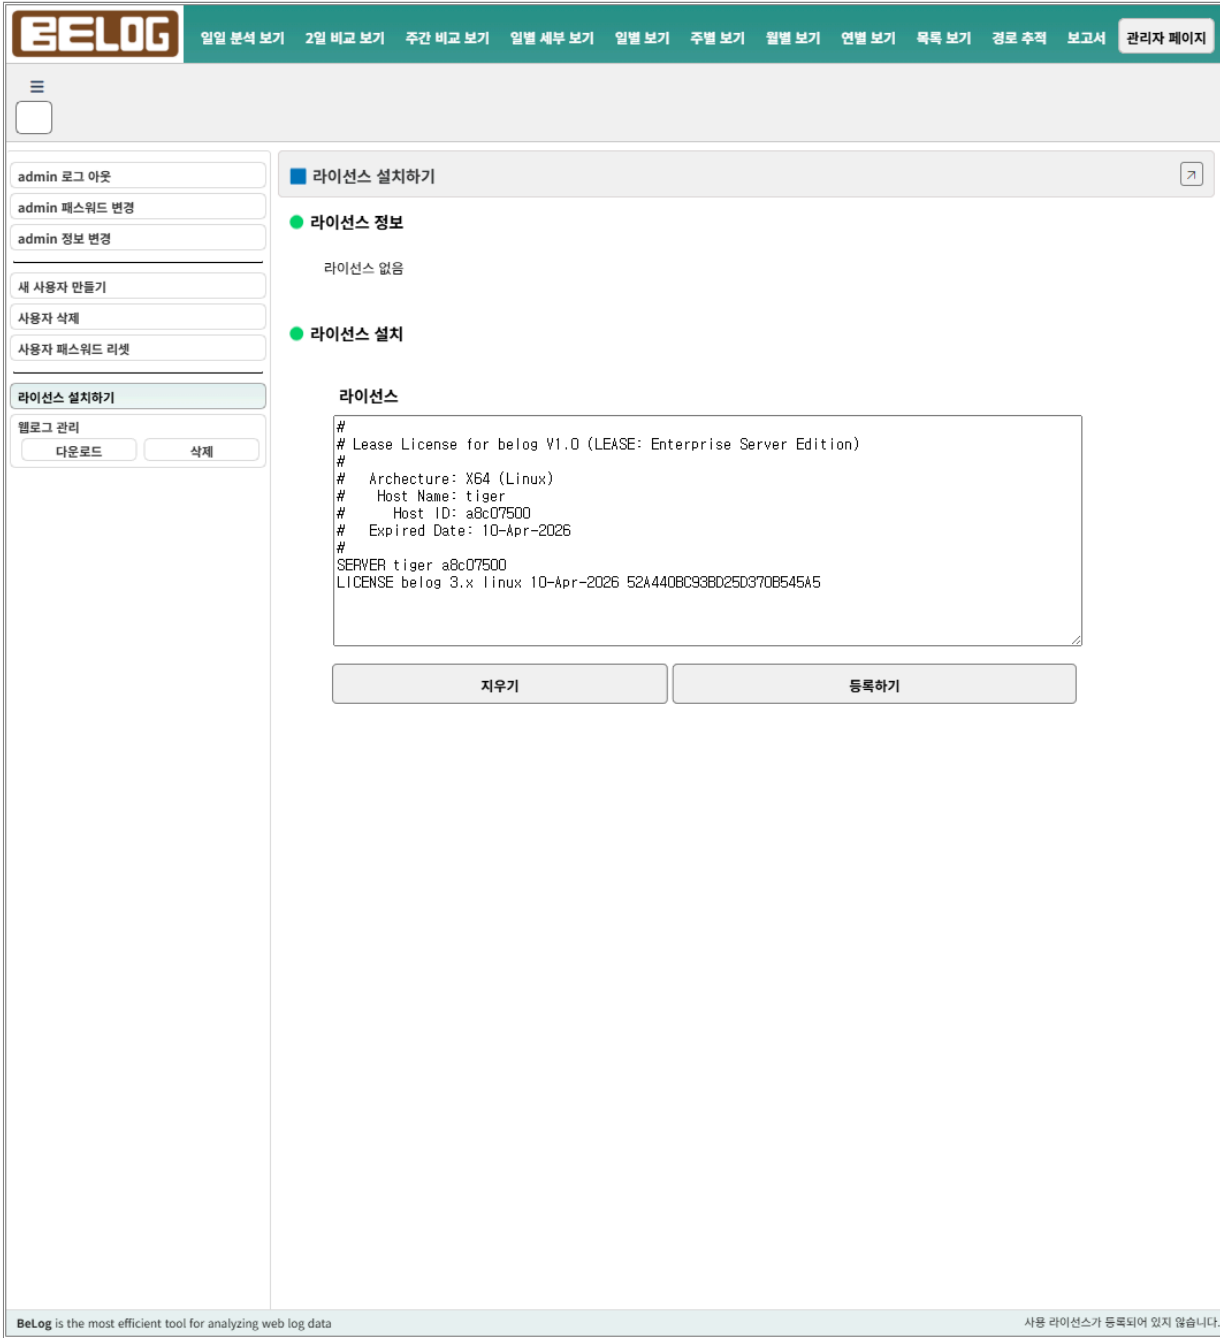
BELOG

일일 분석 보기 2일 비교 보기 주간 비교 보기 일별 세부 보기 일별 보기 주별 보기 월별 보기 연별 보기 목록 보기 경로 추적 보고서 관리자 페이지

≡

admin 로그 아웃
admin 패스워드 변경
admin 정보 변경

새 사용자 만들기
사용자 삭제
사용자 패스워드 리셋

라이선스 설치하기
웹로그 관리
다운로드 삭제

라이선스 설치하기

라이선스 정보

라이선스 없음

라이선스 설치

라이선스

#
# Lease License for belog V1.0 (LEASE: Enterprise Server Edition)
#
#   Archecture: X64 (Linux)
#    Host Name: tiger
#      Host ID: a8c07500
#   Expired Date: 10-Apr-2026
#
SERVER tiger a8c07500
LICENSE belog 3.x linux 10-Apr-2026 52A440BC93BD25D370B545A5

지우기 등록하기

BeLog is the most efficient tool for analyzing web log data

사용 라이선스가 등록되어 있지 않습니다.